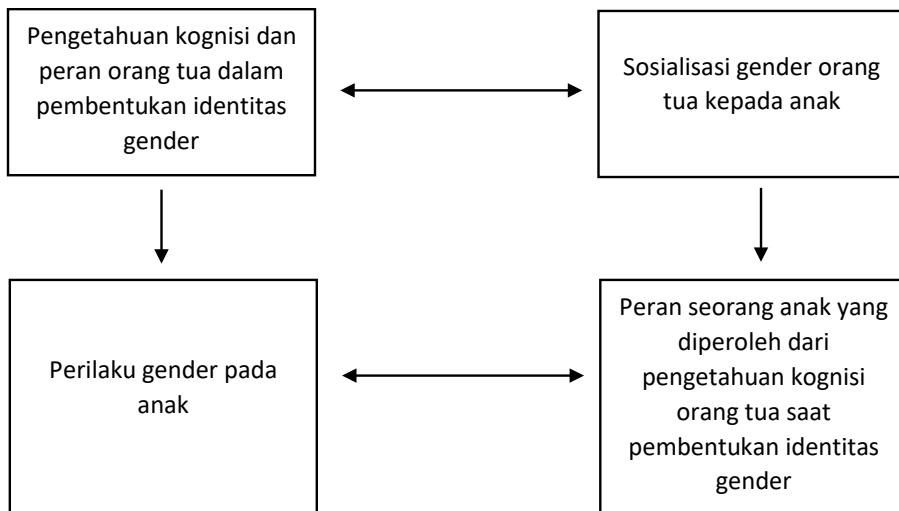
Pengetahuan kognisi dan peran orang tua dalam pembentukan identitas gender

Sosialisasi gender orang tua kepada anak

Perilaku gender pada anak

Peran seorang anak yang diperoleh dari pengetahuan kognisi orang tua saat pembentukan identitas gender